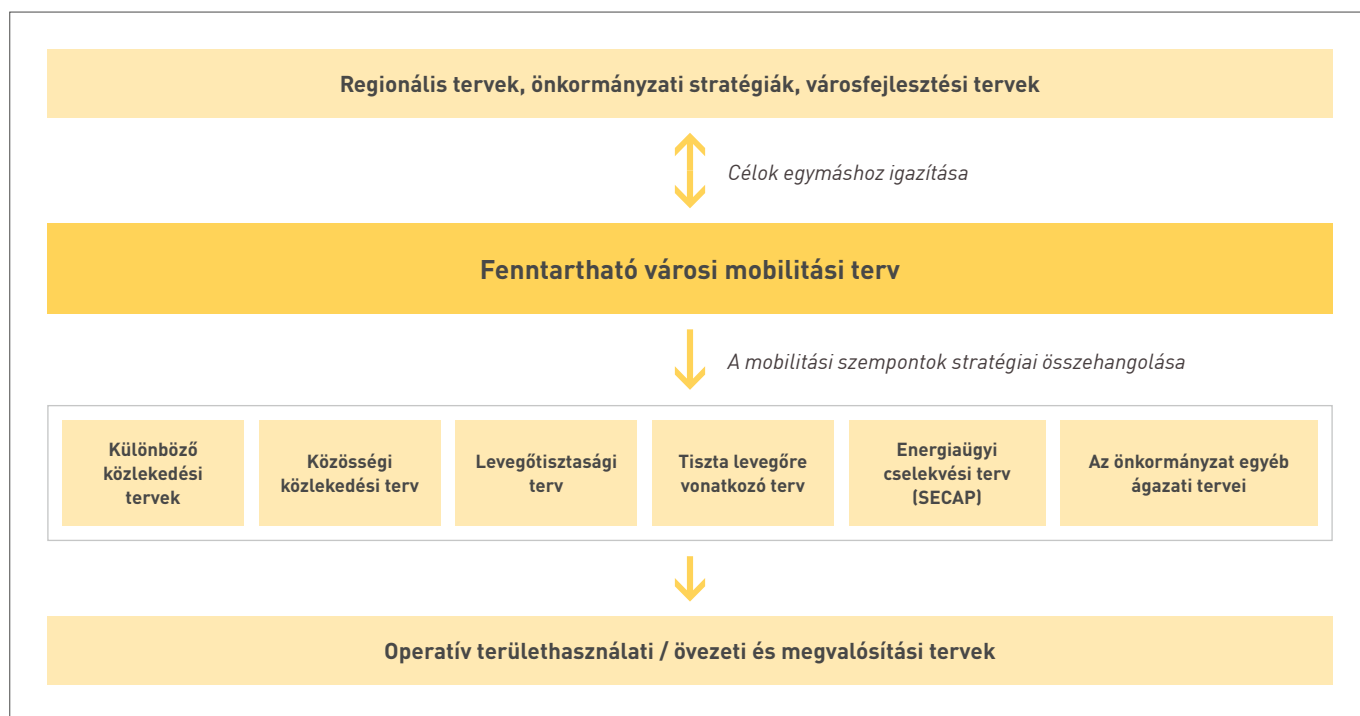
Regionális tervek, önkormányzati stratégiák, városfejlesztési tervek

Célok egymáshoz igazítása

Fenntartható városi mobilitási terv

A mobilitási szempontok stratégiai összehangolása

Különböző közlekedési tervek

Közösségi közlekedési terv

Levegőtisztasági terv

Tiszta levegőre vonatkozó terv

Energiaügyi cselekvési terv (SECAP)

Az önkormányzat egyéb ágazati tervei

Operatív területhasználati / övezeti és megvalósítási tervek